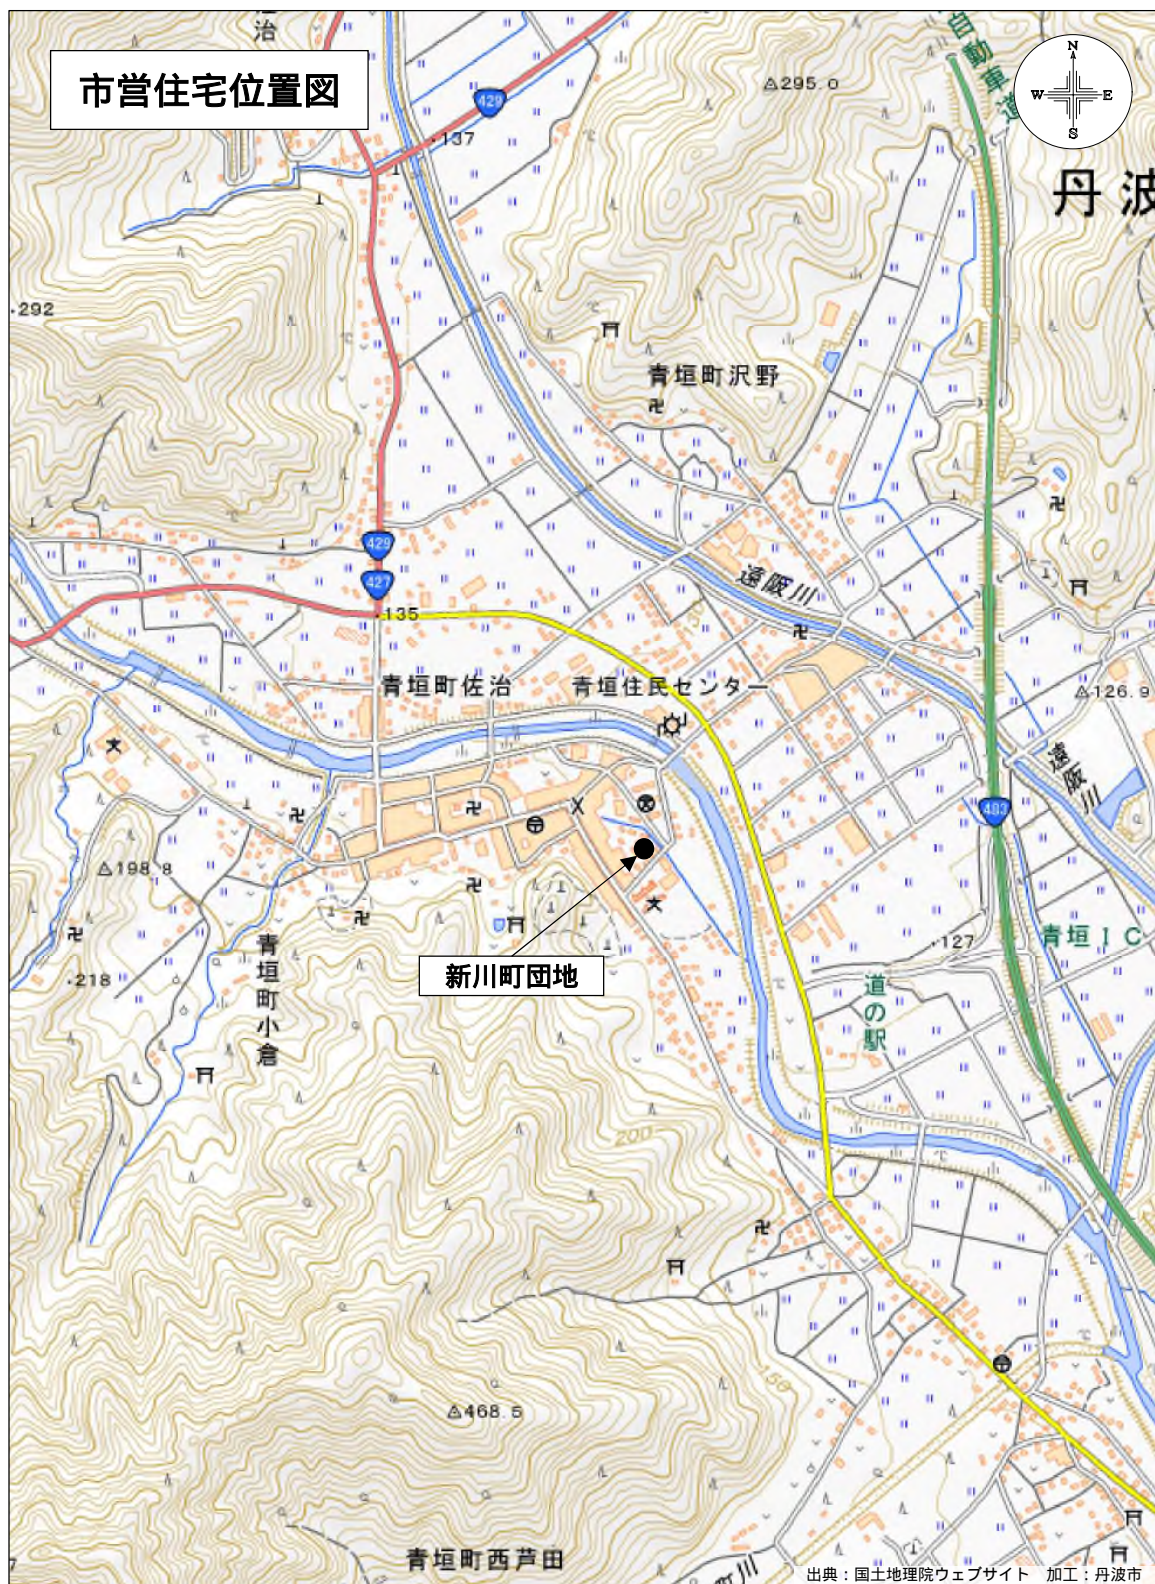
市営住宅位置図

治

429

137

△295.0

自動車道

N
W E
S

丹波

.292

青垣町沢野

429

427

135

遠阪川

青垣町佐治

青垣住民センター

△126.9

遠阪川

483

△198.8

.127

青垣IC

新川町団地

.218

青垣町小倉

道の駅

200

△468.5

青垣町西芦田

川

出典：国土地理院ウェブサイト　加工：丹波市